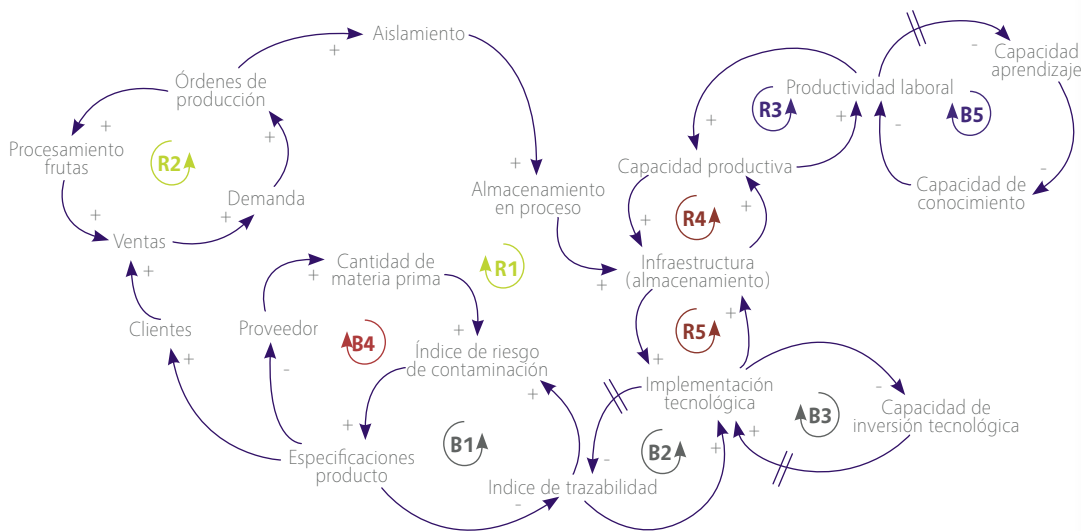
Aislamiento
+
Órdenes de producción
+
Procesamiento frutas
R2
+
Demanda
+
Ventas
+
Almacenamiento en proceso
+
Capacidad productiva
+
Productividad laboral
R3
+
-
Capacidad aprendizaje
B5
-
-
Capacidad de conocimiento
R4
+
+
Infraestructura (almacenamiento)
+
Cantidad de materia prima
+
R1
+
Clientes
+
Proveedor
B4
+
Índice de riesgo de contaminación
-
+
R5
+
+
Implementación tecnológica
-
Capacidad de inversión tecnológica
B3
+
+
Especificaciones producto
B1
+
B2
-
+
Indice de trazabilidad
-